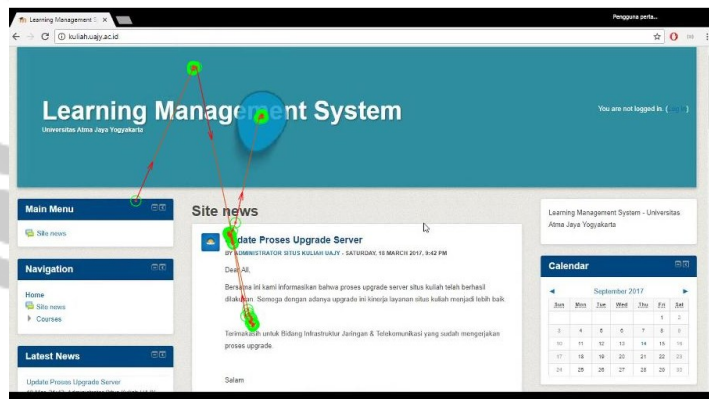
Learning Management S ×

Pengguna perta...

kuliah.uajy.ac.id

Learning Management System

Universitas Atma Jaya Yogyakarta

You are not logged in. (Log in)

Main Menu

Site news

Navigation

Home

Site news

Courses

Latest News

Update Proses Upgrade Server

Site news

Update Proses Upgrade Server

BY ADMINISTRATOR SITUS KULIAH UAJY - SATURDAY, 18 MARCH 2017, 9:42 PM

Dear All,

Bersama ini kami informasikan bahwa proses upgrade server situs kuliah telah berhasil dilakukan. Semoga dengan adanya upgrade ini kinerja layanan situs kuliah menjadi lebih baik.

Terimakasih untuk Bidang Infrastruktur Jaringan & Telekomunikasi yang sudah mengerjakan proses upgrade.

Salam

Learning Management System - Universitas Atma Jaya Yogyakarta

Calendar

September 2017

| Sun | Mon | Tue | Wed | Thu | Fri | Sat |
|---|---|---|---|---|---|---|
| | | | | | 1 | 2 |
| 3 | 4 | 5 | 6 | 7 | 8 | 9 |
| 10 | 11 | 12 | 13 | 14 | 15 | 16 |
| 17 | 18 | 19 | 20 | 21 | 22 | 23 |
| 24 | 25 | 26 | 27 | 28 | 29 | 30 |